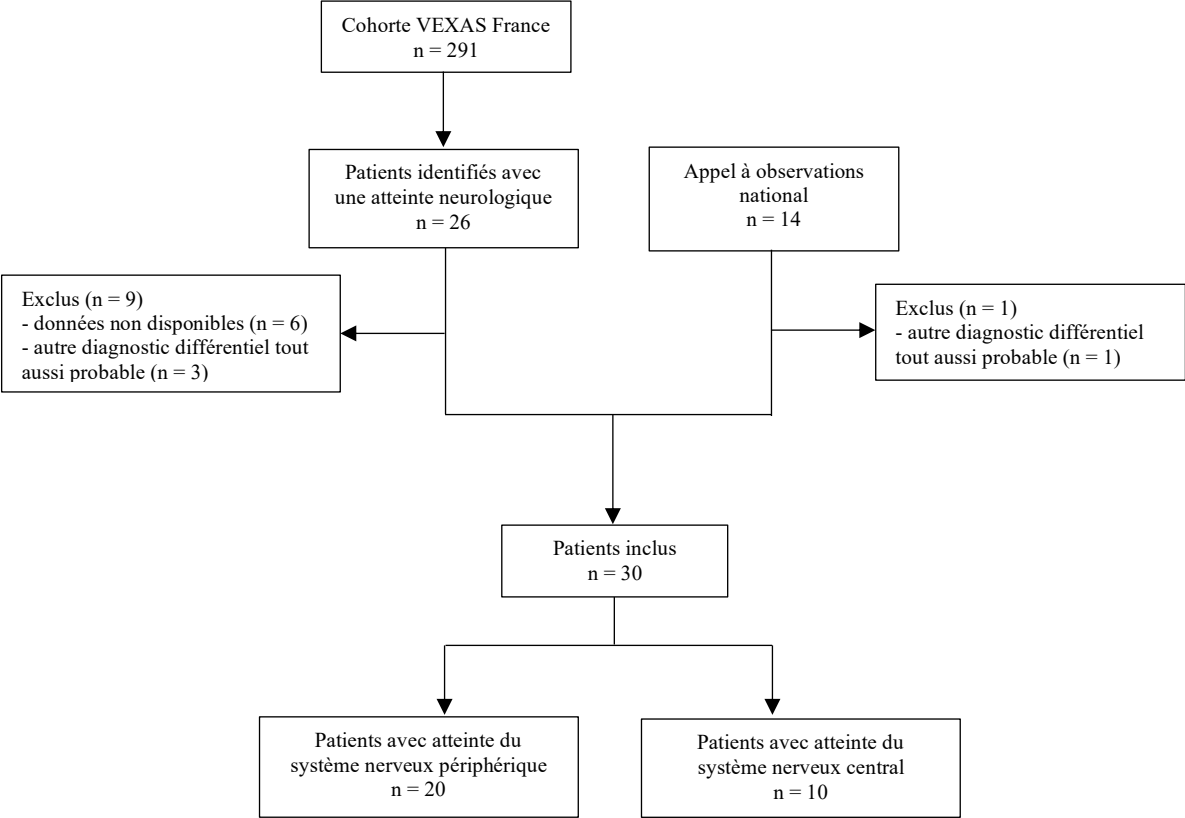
Cohorte VEXAS France
n = 291

Patients identifiés avec une atteinte neurologique
n = 26

Appel à observations national
n = 14

Exclus (n = 9)
- données non disponibles (n = 6)
- autre diagnostic différentiel tout aussi probable (n = 3)

Exclus (n = 1)
- autre diagnostic différentiel tout aussi probable (n = 1)

Patients inclus
n = 30

Patients avec atteinte du système nerveux périphérique
n = 20

Patients avec atteinte du système nerveux central
n = 10